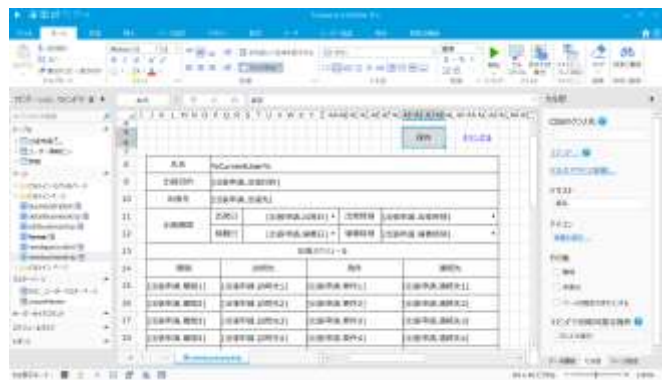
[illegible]

| 氏名 | %CurrentUser% | | | |
|---|---|---|---|---|
| 所属部門 | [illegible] | | | |
| 社員番号 | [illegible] | | | |
| 出張期間 | 出発日 | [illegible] | 出発時刻 | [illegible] |
| | 帰着日 | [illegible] | 帰着時刻 | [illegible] |
| 出張スケジュール | | | | |
| 日程 | 訪問先 | 用件 | 連絡先 | |
| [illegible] | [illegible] | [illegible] | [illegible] | |
| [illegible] | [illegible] | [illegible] | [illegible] | |
| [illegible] | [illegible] | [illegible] | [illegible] | |
| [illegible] | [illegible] | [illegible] | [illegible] | |